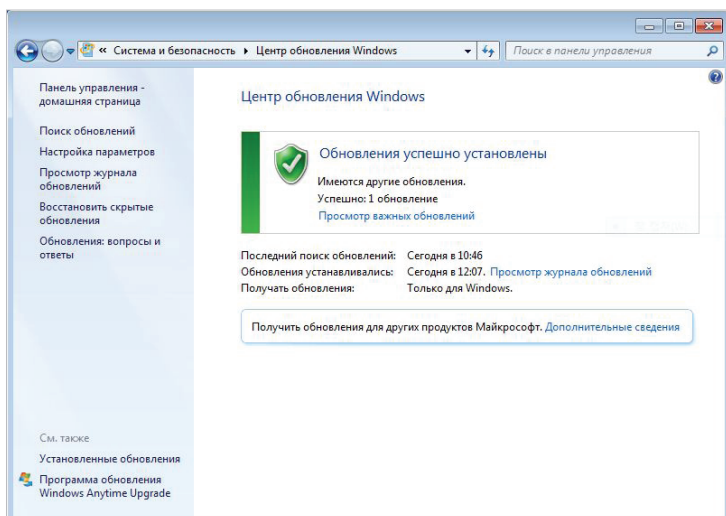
« Система и безопасность ▸ Центр обновления Windows

Поиск в панели управления

Панель управления - домашняя страница

Поиск обновлений

Настройка параметров

Просмотр журнала обновлений

Восстановить скрытые обновления

Обновления: вопросы и ответы

Центр обновления Windows

Обновления успешно установлены

Имеются другие обновления.

Успешно: 1 обновление

Просмотр важных обновлений

| | |
|---|---|
| Последний поиск обновлений: | Сегодня в 10:46 |
| Обновления устанавливались: | Сегодня в 12:07. Просмотр журнала обновлений |
| Получать обновления: | Только для Windows. |

Получить обновления для других продуктов Майкрософт. Дополнительные сведения

См. также

Установленные обновления

Программа обновления Windows Anytime Upgrade